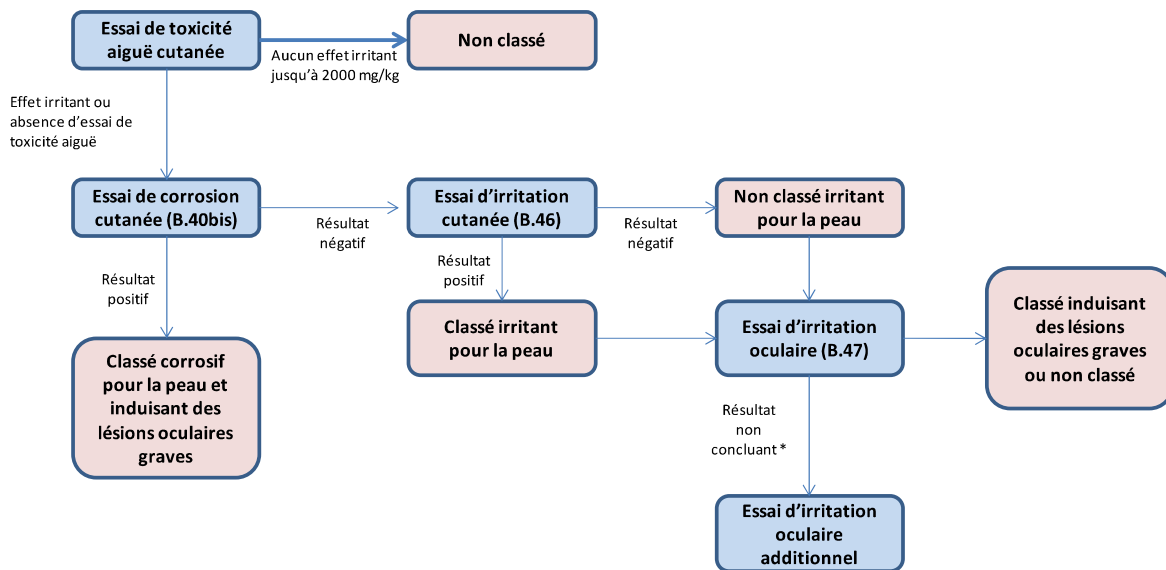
Essai de toxicité aiguë cutanée

Aucun effet irritant jusqu'à 2000 mg/kg

Non classé

Effet irritant ou absence d'essai de toxicité aiguë

Essai de corrosion cutanée (B.40bis)

Résultat négatif

Essai d'irritation cutanée (B.46)

Résultat négatif

Non classé irritant pour la peau

Résultat positif

Résultat positif

Classé irritant pour la peau

Essai d'irritation oculaire (B.47)

Classé induisant des lésions oculaires graves ou non classé

Classé corrosif pour la peau et induisant des lésions oculaires graves

Résultat non concluant *

Essai d'irritation oculaire additionnel